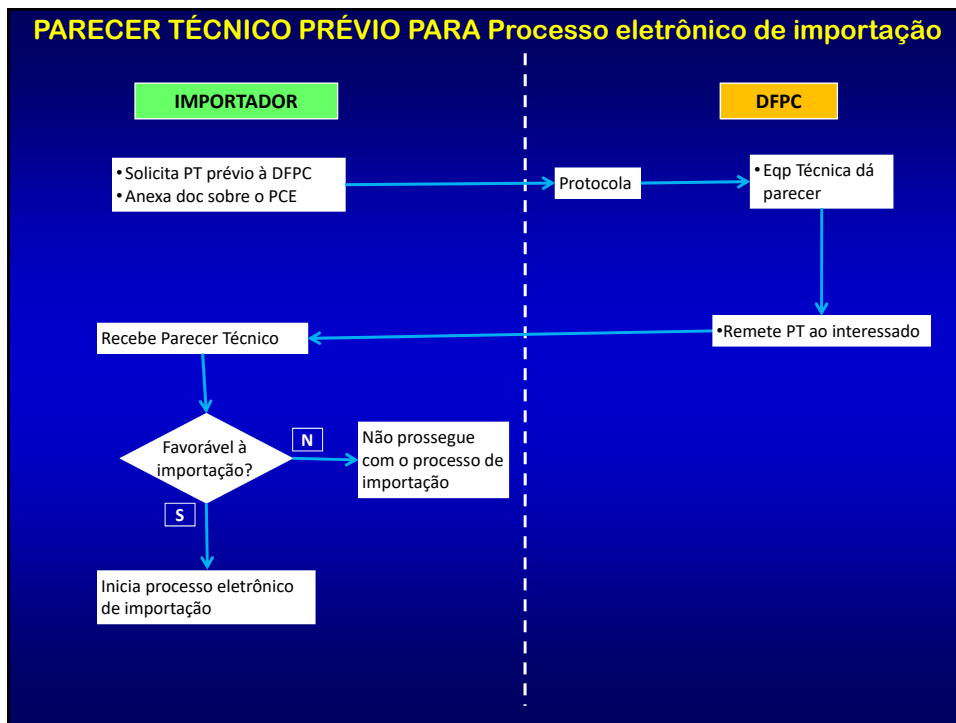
PARECER TÉCNICO PRÉVIO PARA Processo eletrônico de importação

IMPORTADOR

DFPC

•Solicita PT prévio à DFPC
•Anexa doc sobre o PCE

Protocola

•Eqp Técnica dá parecer

•Remete PT ao interessado

Recebe Parecer Técnico

Favorável à importação?

N

Não prossegue com o processo de importação

S

Inicia processo eletrônico de importação